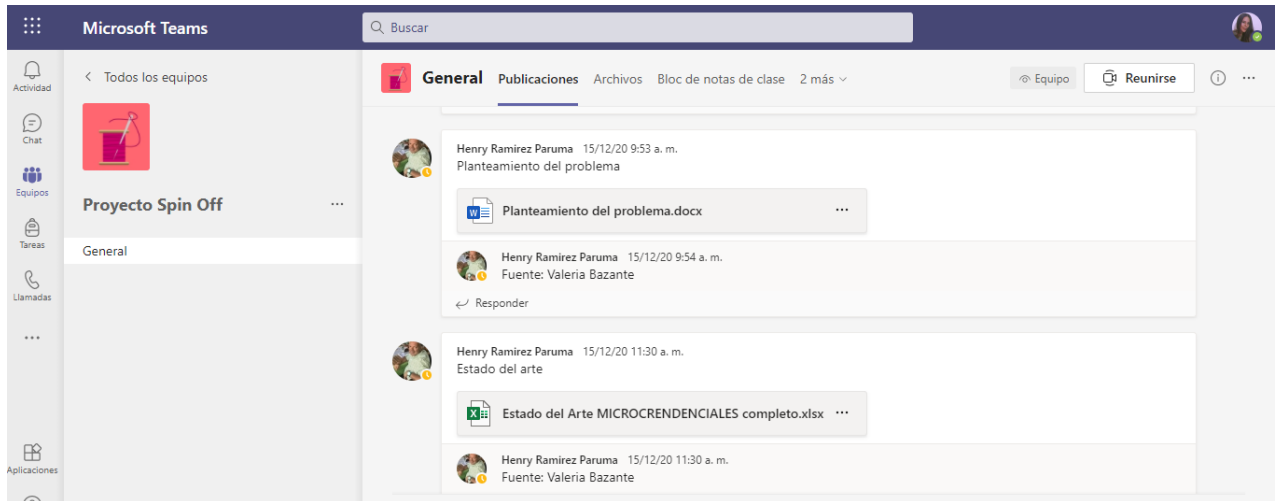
Microsoft Teams

Buscar

Actividad

Chat

Equipos

Tareas

Llamadas

...

Aplicaciones

< Todos los equipos

Proyecto Spin Off ...

General

General Publicaciones Archivos Bloc de notas de clase 2 más

Equipo Reunirse

Henry Ramirez Paruma 15/12/20 9:53 a. m.
Planteamiento del problema

Planteamiento del problema.docx ...

Henry Ramirez Paruma 15/12/20 9:54 a. m.
Fuente: Valeria Bazante

Responder

Henry Ramirez Paruma 15/12/20 11:30 a. m.
Estado del arte

Estado del Arte MICROCRENDENCIALES completo.xlsx ...

Henry Ramirez Paruma 15/12/20 11:30 a. m.
Fuente: Valeria Bazante